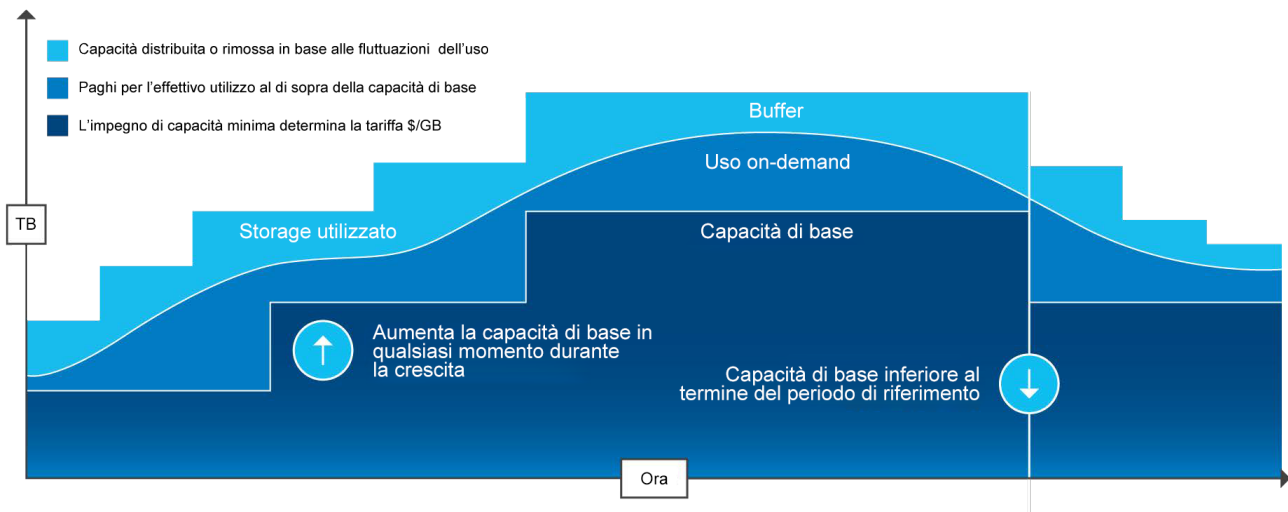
Capacità distribuita o rimossa in base alle fluttuazioni dell'uso

Paghi per l'effettivo utilizzo al di sopra della capacità di base

L'impegno di capacità minima determina la tariffa $/GB

TB

Buffer

Uso on-demand

Storage utilizzato

Capacità di base

Aumenta la capacità di base in qualsiasi momento durante la crescita

Capacità di base inferiore al termine del periodo di riferimento

Ora